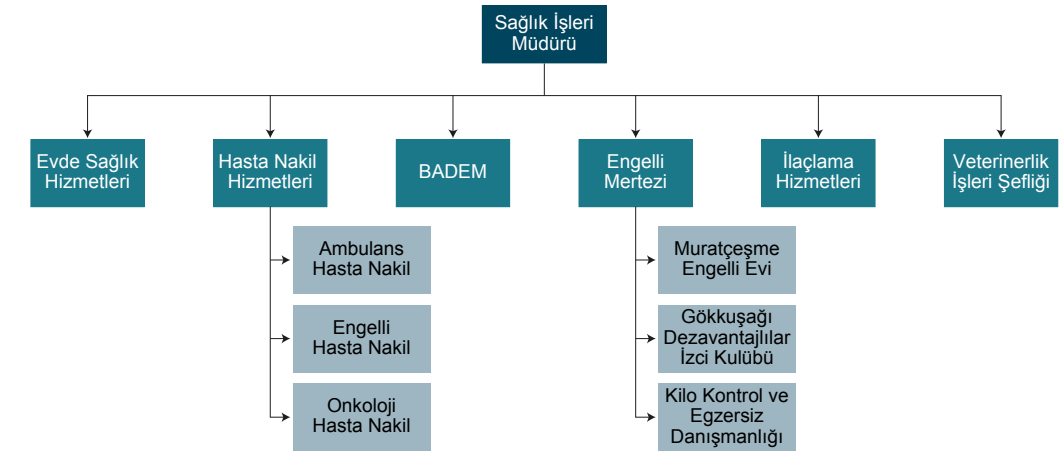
Sağlık İşleri Müdürü

Evde Sağlık Hizmetleri

Hasta Nakil Hizmetleri

Ambulans Hasta Nakil

Engelli Hasta Nakil

Onkoloji Hasta Nakil

BADEM

Engelli Mertezi

Muratçeşme Engelli Evi

Gökkuşağı Dezavantajlılar İzci Kulübü

Kilo Kontrol ve Egzersiz Danışmanlığı

İlaçlama Hizmetleri

Veterinerlik İşleri Şefliği